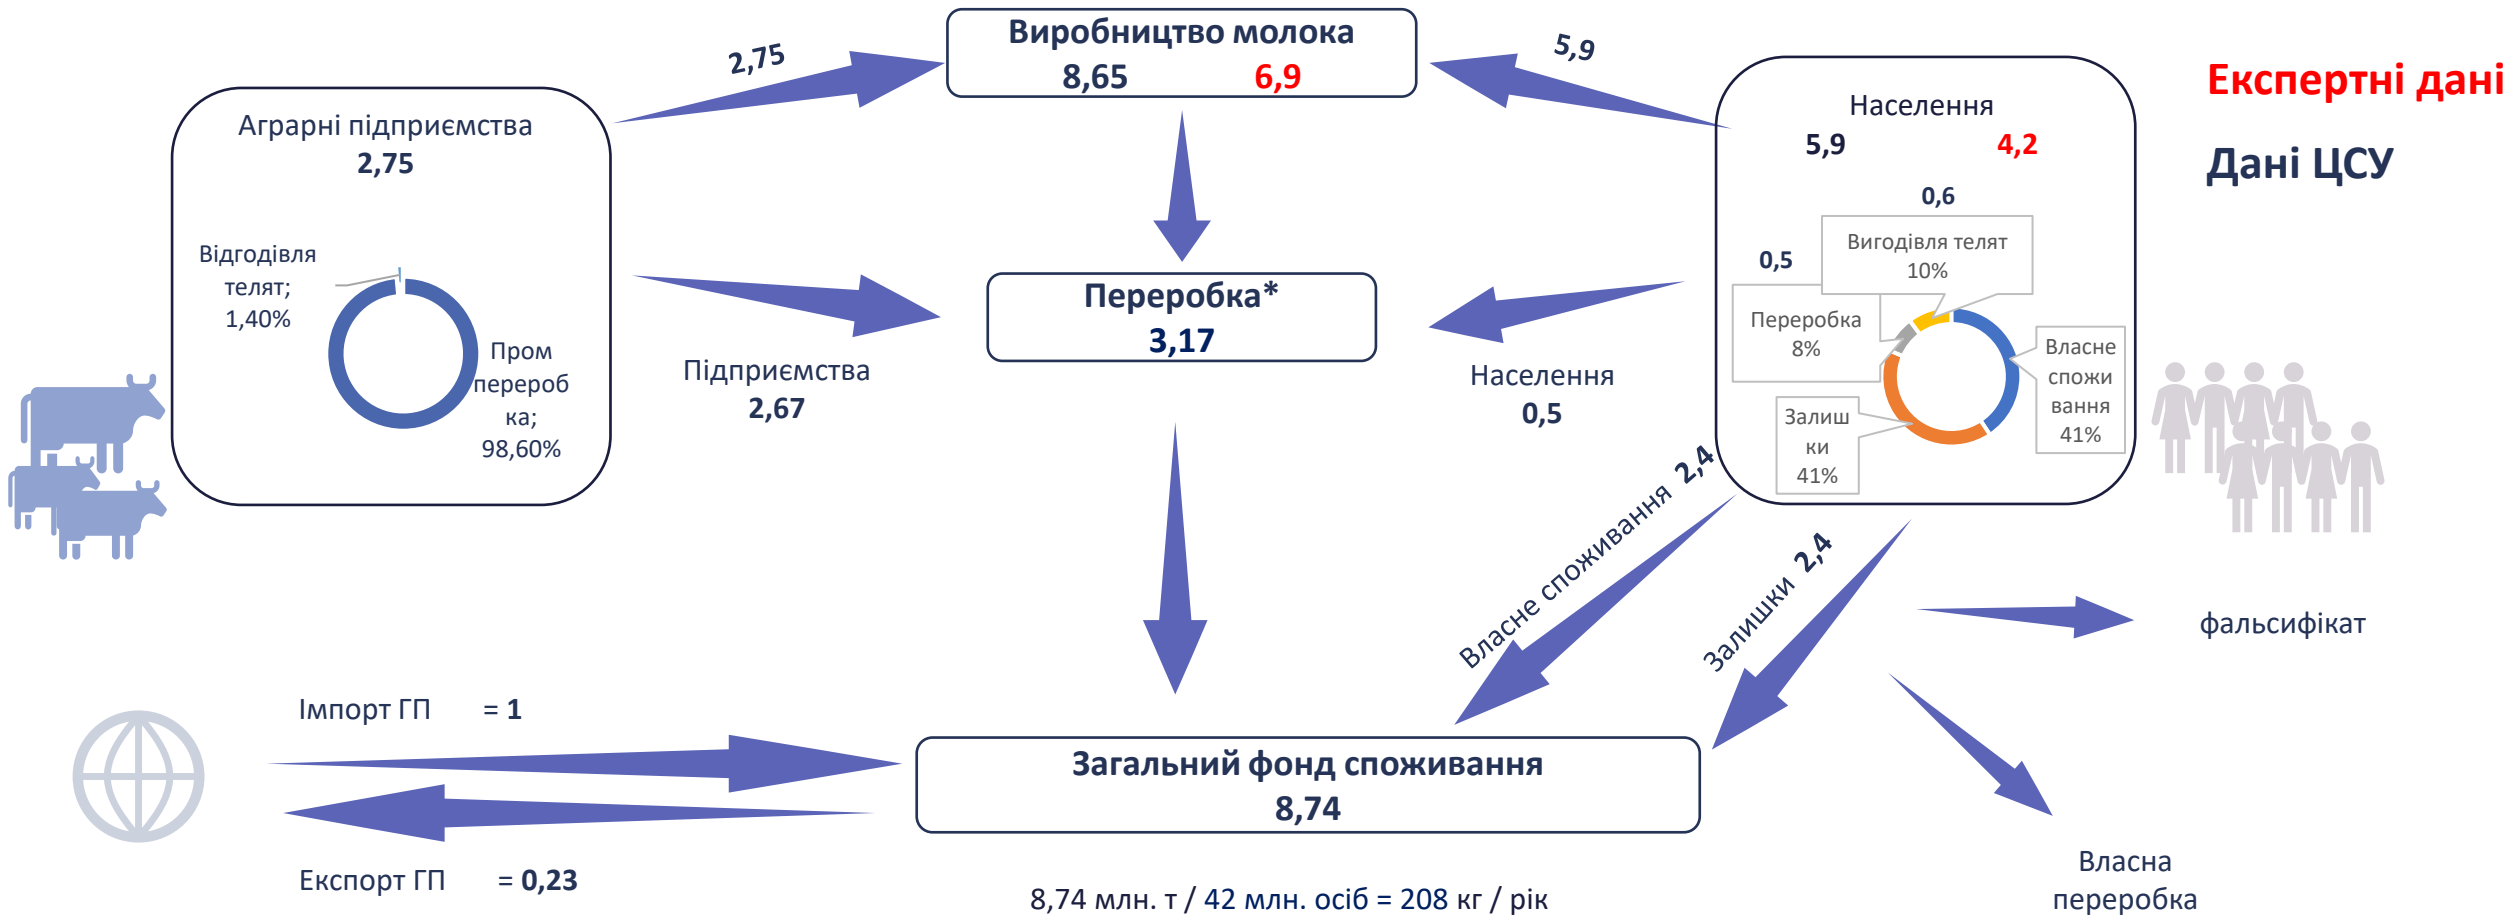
Виробництво молока
8,65 6,9

2,75

5,9

Експертні дані

Дані ЦСУ

Аграрні підприємства
2,75

Відгодівля телят; 1,40%

Пром переробка; 98,60%

Переробка*
3,17

Підприємства
2,67

Населення
5,9 4,2

0,6
Вигодівля телят 10%
0,5
Переробка 8%
Власне споживання 41%
Залишки 41%

Населення
0,5

Власне споживання 2,4

Залишки 2,4

фальсифікат

Імпорт ГП = 1

Загальний фонд споживання
8,74

Експорт ГП = 0,23

8,74 млн. т / 42 млн. осіб = 208 кг / рік

Власна переробка